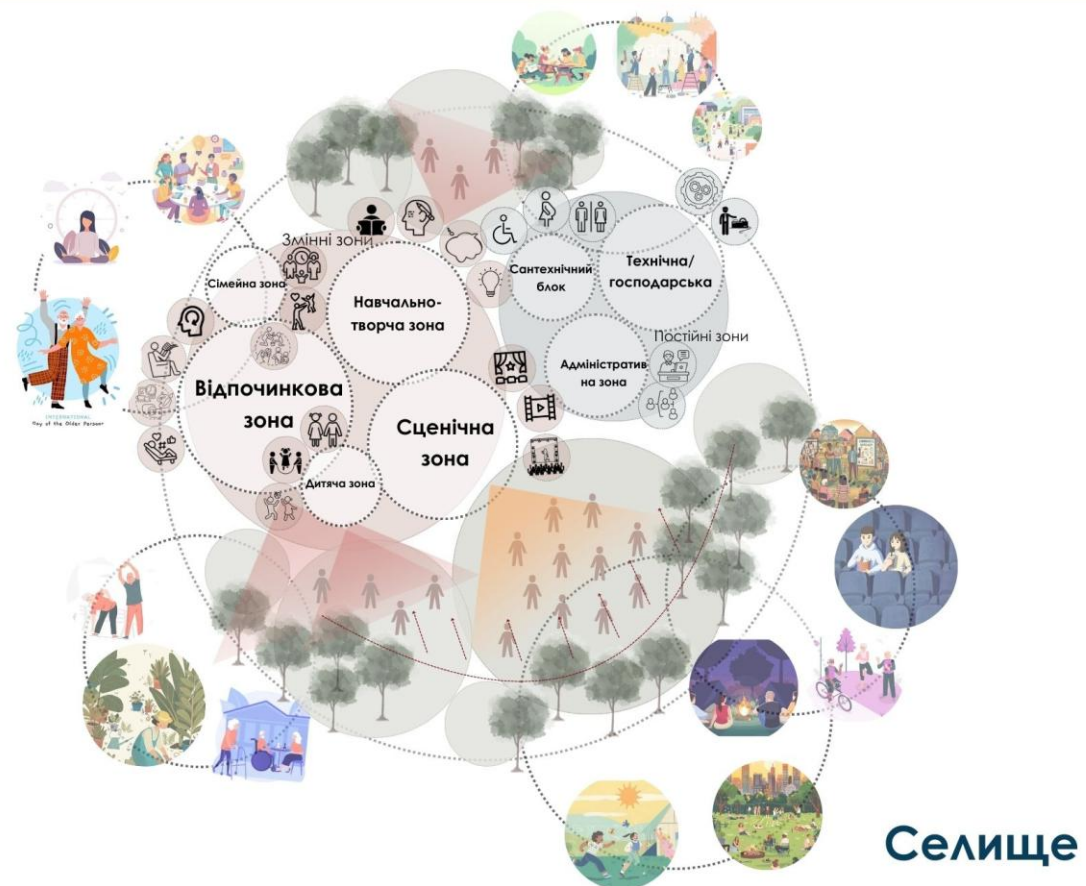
Змінні зони
Сімейна зона
Навчально-творча зона
Відпочинкова зона
Сценічна зона
Дитяча зона
Сантехнічний блок
Технічна/ господарська
Постійні зони
Адміністративна зона
INTERNATIONAL Day of the Older Person
Селище